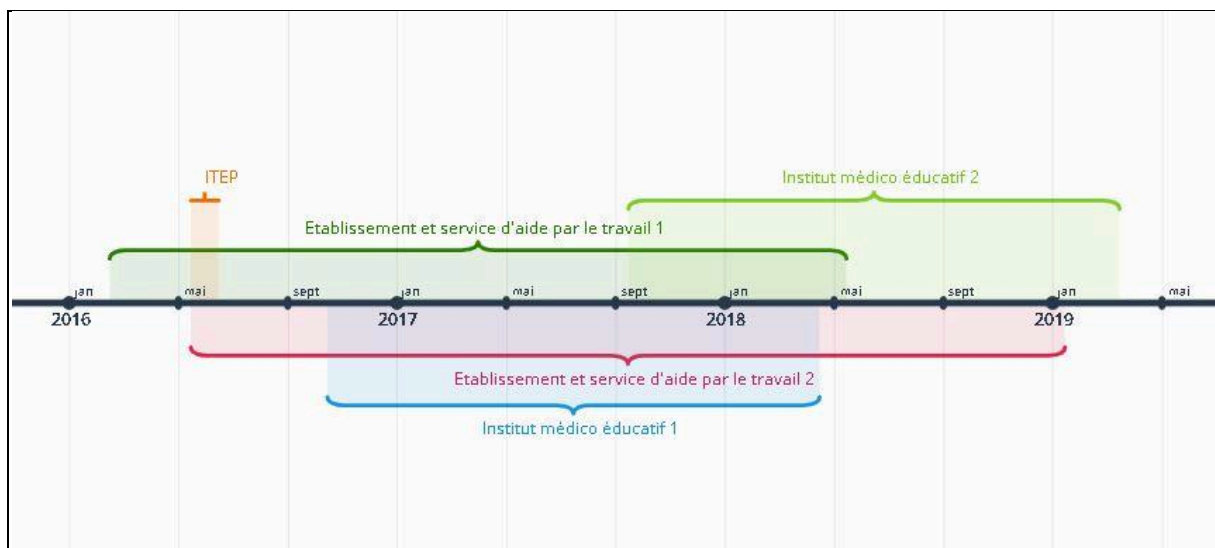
ITEP

Institut médico éducatif 2

Etablissement et service d'aide par le travail 1

jan mai sept jan mai sept jan mai sept jan mai

2016 2017 2018 2019

Etablissement et service d'aide par le travail 2

Institut médico éducatif 1